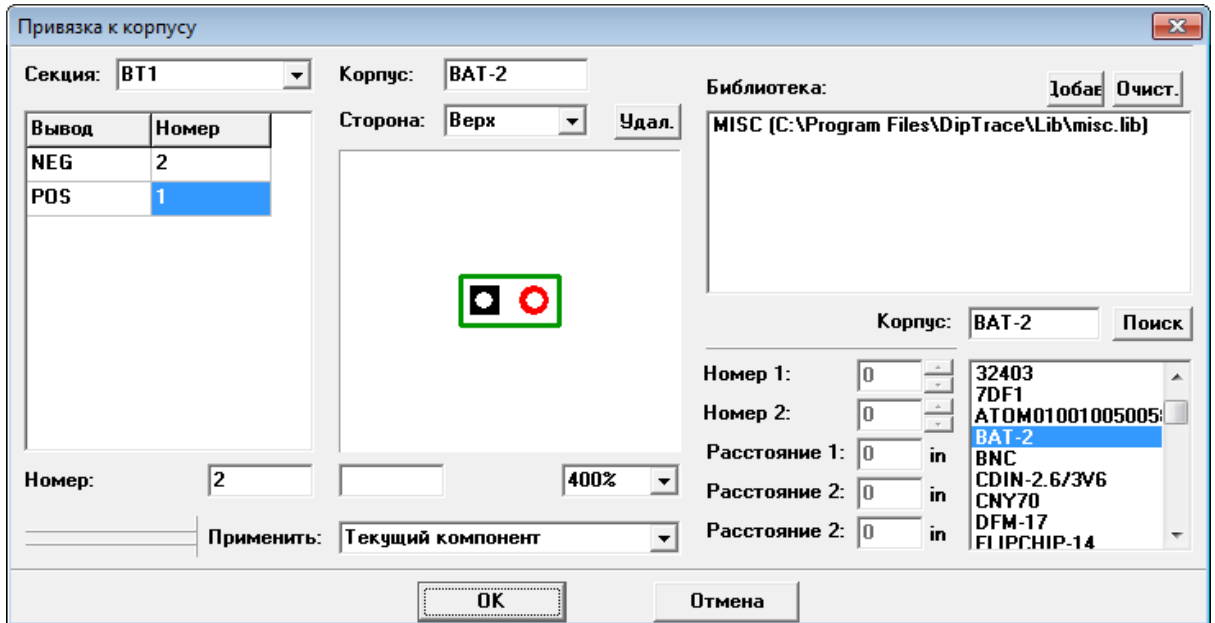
Привязка к корпусу

Секция: BT1

| Вывод | Номер |
|---|---|
| NEG | 2 |
| POS | 1 |

Номер: 2

Корпус: BAT-2

Сторона: Верх

Удал.

400%

Применить: Текущий компонент

Библиотека:

Добав

Очист.

MISC (C:\Program Files\DipTrace\Lib\misc.lib)

Корпус: BAT-2

Поиск

Номер 1: 0

Номер 2: 0

Расстояние 1: 0 in

Расстояние 2: 0 in

Расстояние 2: 0 in

32403
7DF1
ATOM01001005005
BAT-2
BNC
CDIN-2.6/3V6
CNY70
DFM-17
FLIPCHIP-14

OK

Отмена